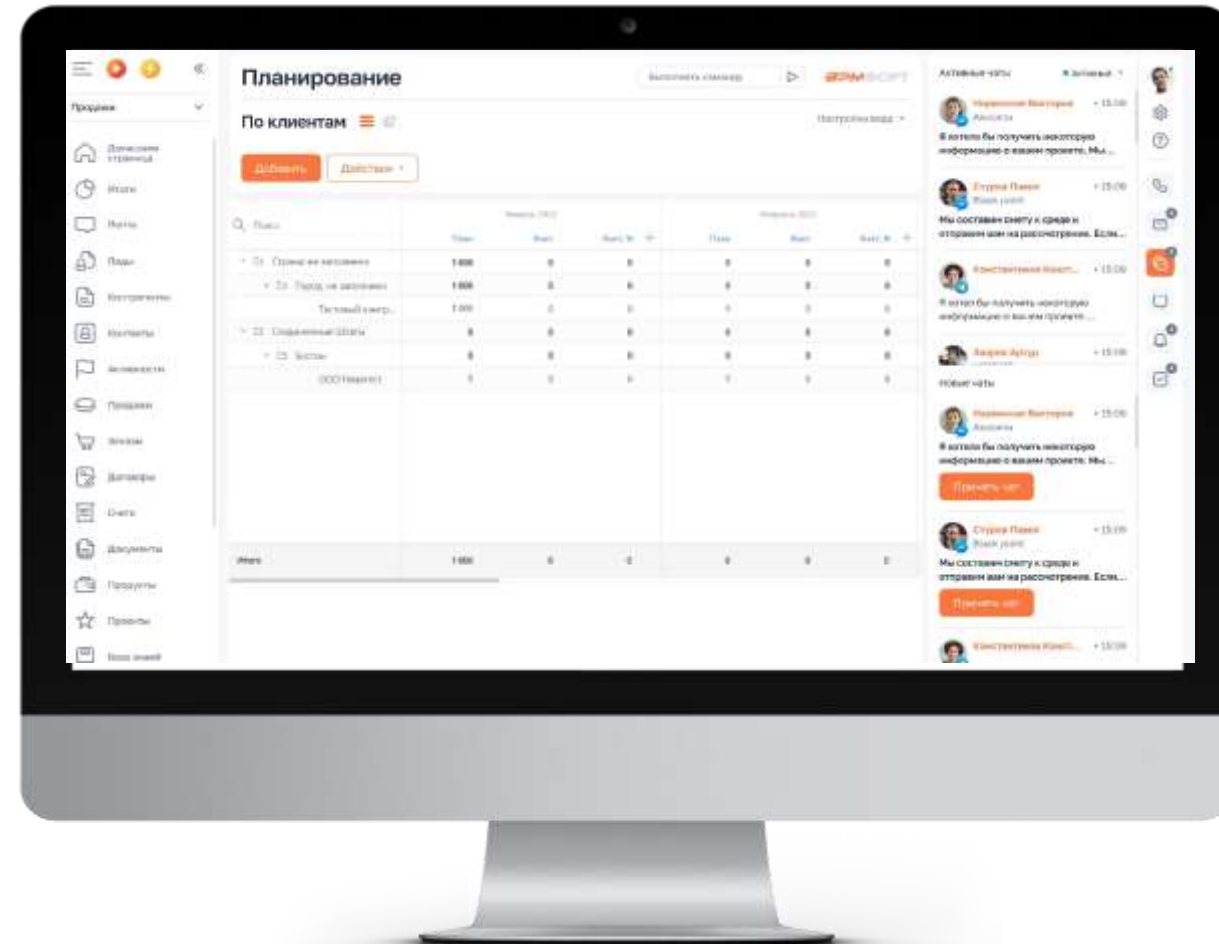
Продажи

Домашняя страница

Итоги

Ленты

Лиды

Контрагенты

Контакты

Активности

Продажи

Заказы

Договоры

Счета

Документы

Продукты

Проекты

База знаний

Планирование

Выполнить команду

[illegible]СОФТ

По клиентам

Настройка вида

Добавить

Действия

Поиск

| | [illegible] | | | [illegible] | | |
|---|---|---|---|---|---|---|
| | План | Факт | Факт, % | План | Факт | Факт, % |
| Страна не заполнена | 1 000 | 0 | 0 | 0 | 0 | 0 |
| Город не заполнен | 1 000 | 0 | 0 | 0 | 0 | 0 |
| Тестовый контр... | 1 000 | 0 | 0 | 0 | 0 | 0 |
| Соединенные Штаты | 0 | 0 | 0 | 0 | 0 | 0 |
| Бостон | 0 | 0 | 0 | 0 | 0 | 0 |
| ООО"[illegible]" | 0 | 0 | 0 | 0 | 0 | 0 |
| Итого | 1 000 | 0 | 0 | 0 | 0 | 0 |

Активные чаты

Активные

Наумкина Виктория
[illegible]
15:08
Я хотела бы получить некоторую информацию о вашем проекте. Мы...

Стурва Павел
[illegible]
15:08
Мы составим смету к среде и отправим вам на рассмотрение. Если...

Константинов Конст...
15:08
Я хотел бы получить некоторую информацию о вашем проекте...

Зверев Артур
15:08

Новые чаты

Наумкина Виктория
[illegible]
15:08
Я хотела бы получить некоторую информацию о вашем проекте. Мы...

Принять чат

Стурва Павел
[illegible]
15:08
Мы составим смету к среде и отправим вам на рассмотрение. Если...

Принять чат

Константинов Конст...
15:08